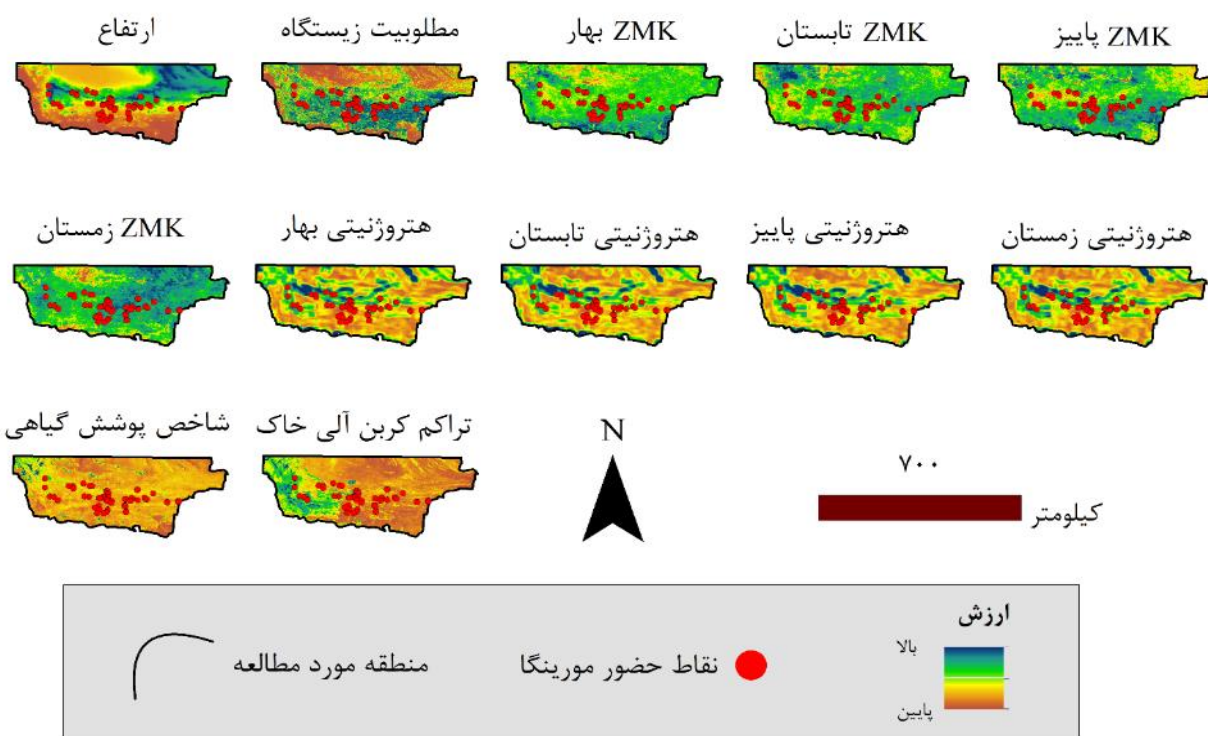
ZMK پاییز

ZMK تابستان

ZMK بهار

مطلوبیت زیستگاه

ارتفاع

هتروژنیتی زمستان

هتروژنیتی پاییز

هتروژنیتی تابستان

هتروژنیتی بهار

ZMK زمستان

N

۷۰۰

کیلومتر

تراکم کربن آلی خاک

شاخص پوشش گیاهی

ارزش

بالا

پایین

نقاط حضور مورینگا

منطقه مورد مطالعه